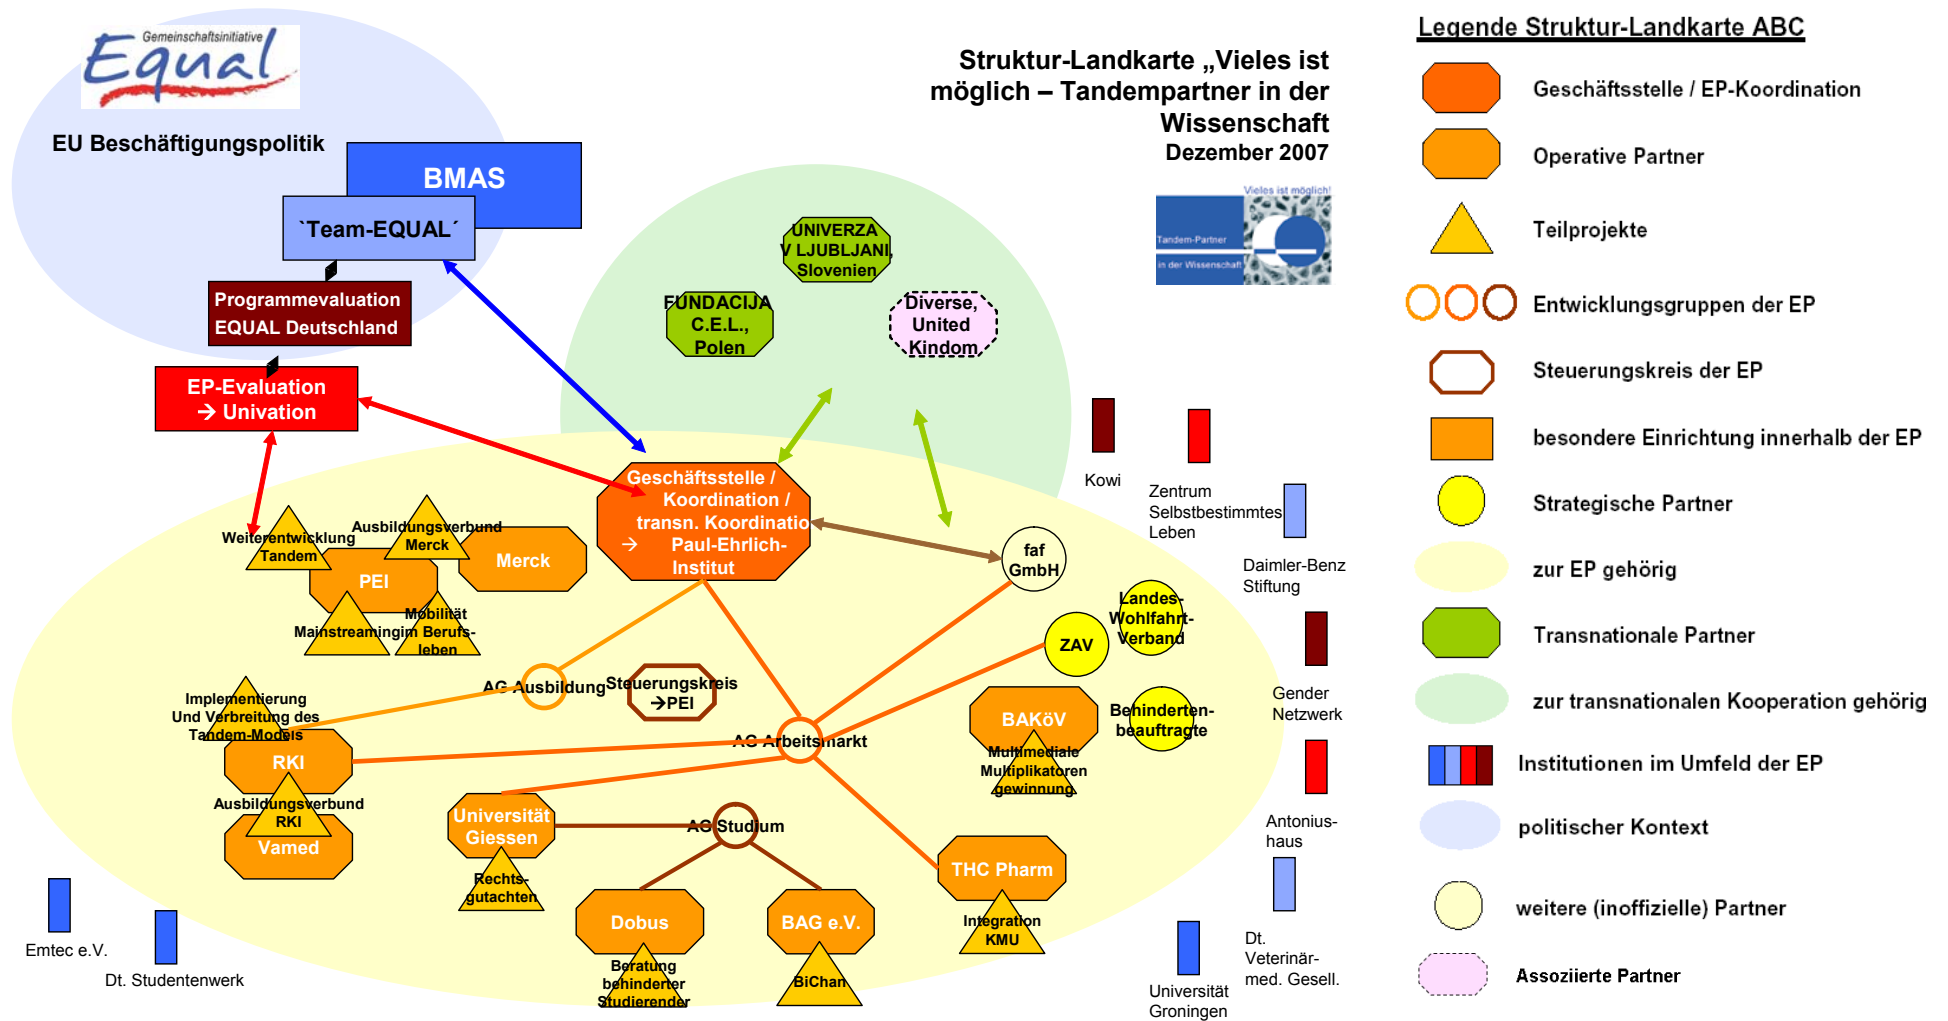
Gemeinschaftsinitiative
Equal

EU Beschäftigungspolitik

BMAS

`Team-EQUAL´

Programmevaluation EQUAL Deutschland

EP-Evaluation → Univation

Struktur-Landkarte „Vieles ist möglich – Tandempartner in der Wissenschaft
Dezember 2007

Vieles ist möglich!
Tandem-Partner
in der Wissenschaft

UNIVERZA V LJUBLJANI, Slovenien

FUNDACIJA C.E.L., Polen

Diverse, United Kindom

Geschäftsstelle / Koordination / transn. Koordination → Paul-Ehrlich-Institut

Weiterentwicklung Tandem

Ausbildungsverbund Merck

Merck

PEI

Mainstreaming im Berufsleben

Mobilität

faf GmbH

Kowi

Zentrum Selbstbestimmtes Leben

Daimler-Benz Stiftung

Landes-Wohlfahrt-Verband

ZAV

AG Ausbildung

Steuerungskreis →PEI

Implementierung Und Verbreitung des Tandem-Models

RKI

AG Arbeitsmarkt

BAKöV

Multimediale Multiplikatoren gewinnung

Behinderten-beauftragte

Gender Netzwerk

Ausbildungsverbund RKI

Vamed

Universität Giessen

AG Studium

Rechts-gutachten

THC Pharm

Integration KMU

Antonius-haus

Dobus

Beratung behinderter Studierender

BAG e.V.

BiChan

Emtec e.V.

Dt. Studentenwerk

Universität Groningen

Dt. Veterinär-med. Gesell.

Legende Struktur-Landkarte ABC

Geschäftsstelle / EP-Koordination
Operative Partner
Teilprojekte
Entwicklungsgruppen der EP
Steuerungskreis der EP
besondere Einrichtung innerhalb der EP
Strategische Partner
zur EP gehörig
Transnationale Partner
zur transnationalen Kooperation gehörig
Institutionen im Umfeld der EP
politischer Kontext
weitere (inoffizielle) Partner
Assoziierte Partner